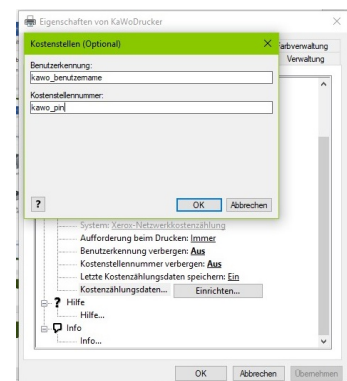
Eigenschaften von KaWoDrucker

Kostenstellen (Optional)

Benutzerkennung:
kawo_benutzername

Kostenstellennummer:
kawo_pin

?

OK Abbrechen

arbverwaltung
Verwaltung

System: Xerox-Netzwerkkostenzählung
Aufforderung beim Drucken: Immer
Benutzerkennung verbergen: Aus
Kostenstellennummer verbergen: Aus
Letzte Kostenzählungsdaten speichern: Ein
Kostenzählungsdaten... Einrichten...
Hilfe
Hilfe...
Info
Info...

OK Abbrechen Übernehmen